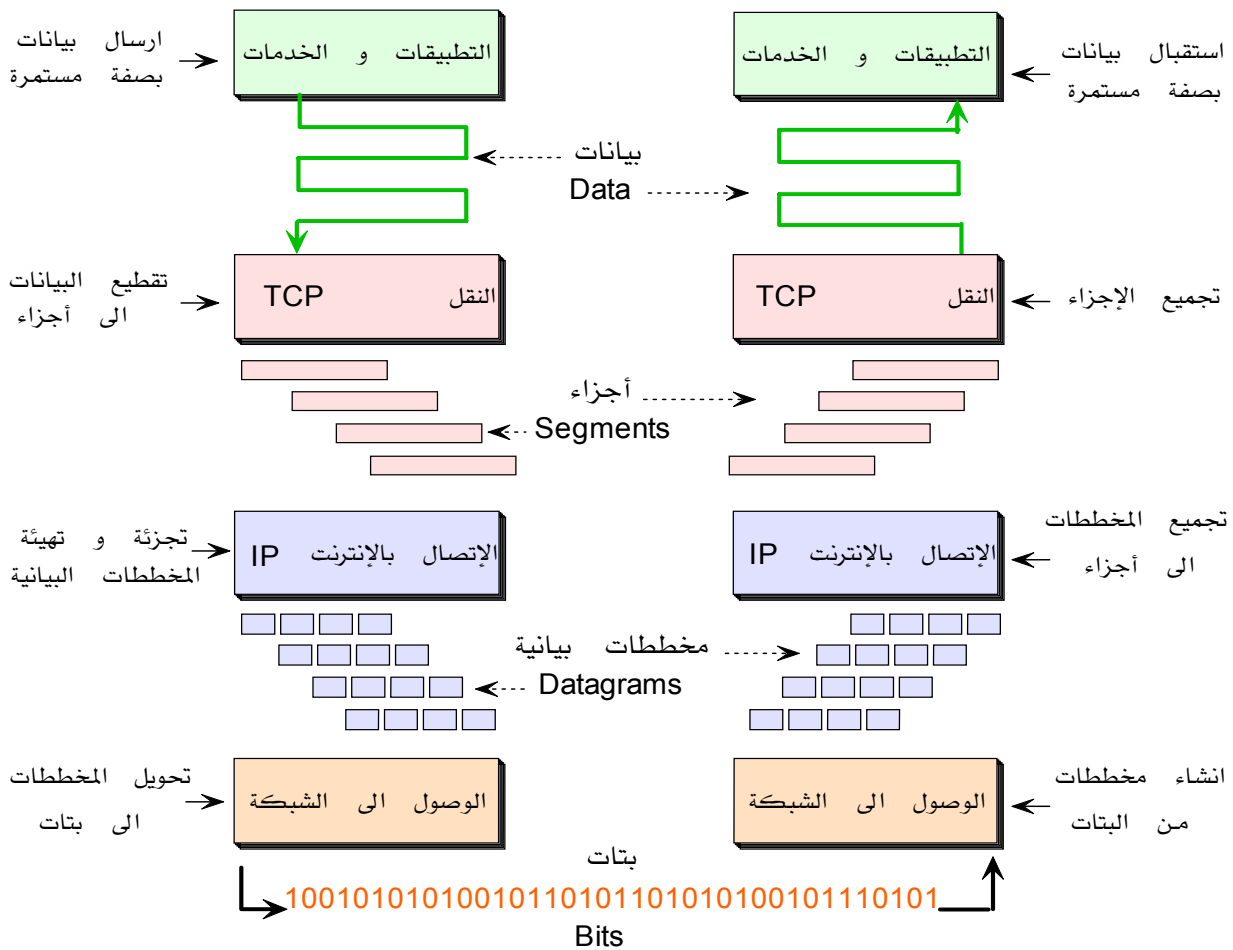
ارسال بيانات بصفة مستمرة

التطبيقات و الخدمات

التطبيقات و الخدمات

استقبال بيانات بصفة مستمرة

بيانات
Data

تقطيع البيانات الى أجزاء

TCP النقل

TCP النقل

تجميع الإجزاء

أجزاء
Segments

تجزئة و تهيئة المخططات البيانية

IP الإتصال بالإنترنت

IP الإتصال بالإنترنت

تجميع المخططات الى أجزاء

مخططات بيانية
Datagrams

تحويل المخططات الى بتات

الوصول الى الشبكة

الوصول الى الشبكة

انشاء مخططات من البتات

بتات
1001010101001011010110101010100101110101
Bits